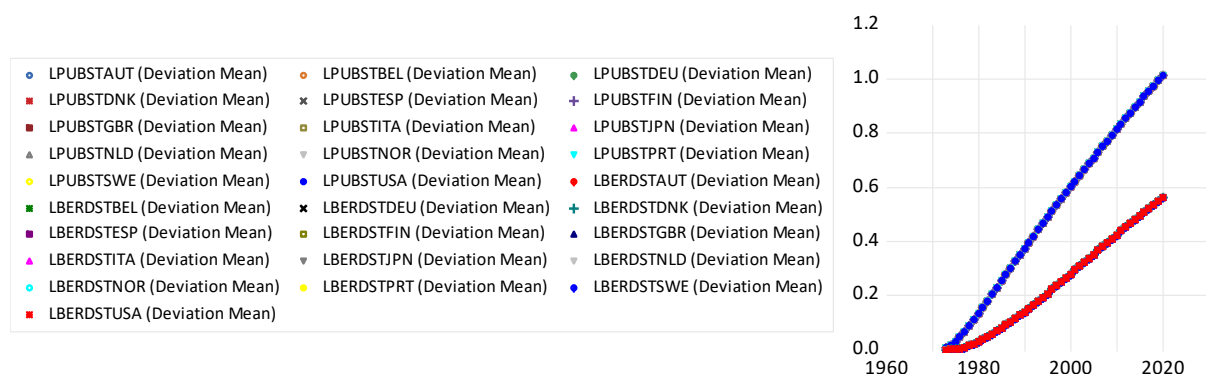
LPUBSTAUT (Deviation Mean)
LPUBSTBEL (Deviation Mean)
LPUBSTDEU (Deviation Mean)
LPUBSTDNK (Deviation Mean)
LPUBSTESP (Deviation Mean)
LPUBSTFIN (Deviation Mean)
LPUBSTGBR (Deviation Mean)
LPUBSTITA (Deviation Mean)
LPUBSTJPN (Deviation Mean)
LPUBSTNLD (Deviation Mean)
LPUBSTNOR (Deviation Mean)
LPUBSTPRT (Deviation Mean)
LPUBSTSWE (Deviation Mean)
LPUBSTUSA (Deviation Mean)
LBERDSTAUT (Deviation Mean)
LBERDSTBEL (Deviation Mean)
LBERDSTDEU (Deviation Mean)
LBERDSTDNK (Deviation Mean)
LBERDSTESP (Deviation Mean)
LBERDSTFIN (Deviation Mean)
LBERDSTGBR (Deviation Mean)
LBERDSTITA (Deviation Mean)
LBERDSTJPN (Deviation Mean)
LBERDSTNLD (Deviation Mean)
LBERDSTNOR (Deviation Mean)
LBERDSTPRT (Deviation Mean)
LBERDSTSWE (Deviation Mean)
LBERDSTUSA (Deviation Mean)

1.2
1.0
0.8
0.6
0.4
0.2
0.0
1960
1980
2000
2020